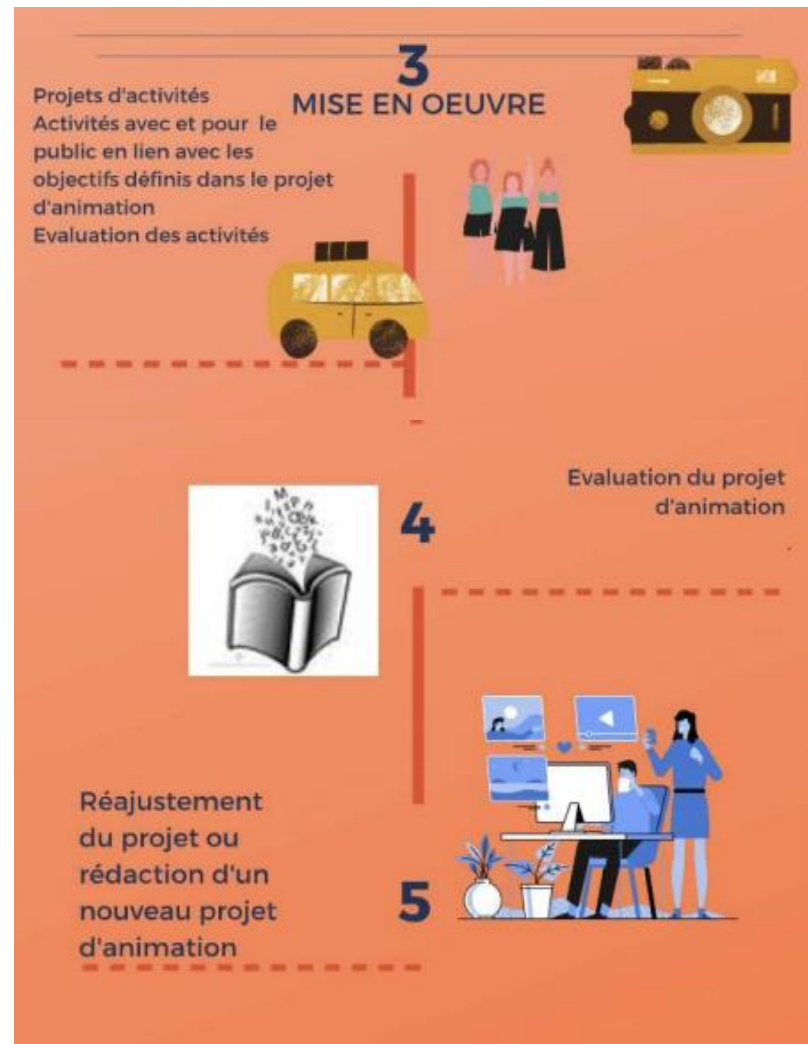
3
MISE EN OEUVRE

Projets d'activités
Activités avec et pour le public en lien avec les objectifs définis dans le projet d'animation
Evaluation des activités

4

Evaluation du projet d'animation

Réajustement du projet ou rédaction d'un nouveau projet d'animation

5